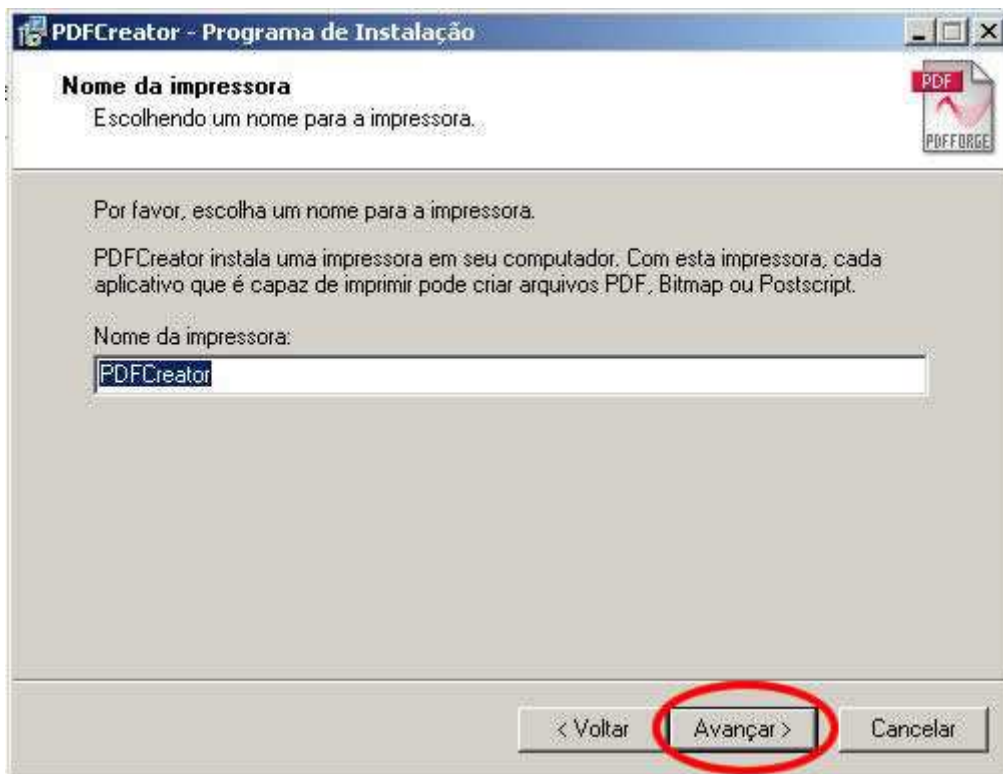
PDFCreator - Programa de Instalação

Nome da impressora
Escolhendo um nome para a impressora.

PDF
PDFFORGE

Por favor, escolha um nome para a impressora.

PDFCreator instala uma impressora em seu computador. Com esta impressora, cada aplicativo que é capaz de imprimir pode criar arquivos PDF, Bitmap ou Postscript.

Nome da impressora:

PDFCreator

< Voltar | Avançar > | Cancelar